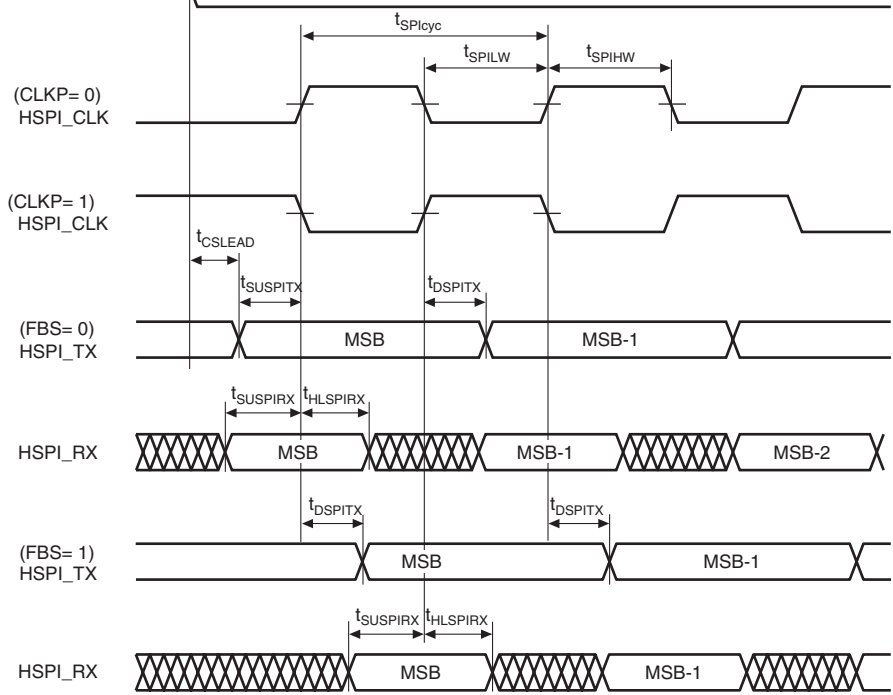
$t_{SPIcyc}$

$t_{SPILW}$

$t_{SPIHW}$

(CLKP= 0)
HSPI_CLK

(CLKP= 1)
HSPI_CLK

$t_{CSLEAD}$

$t_{SUSPITX}$

$t_{DSPITX}$

(FBS= 0)
HSPI_TX

MSB

MSB-1

$t_{SUSPIRX}$ $t_{HLSPIRX}$

HSPI_RX

MSB

MSB-1

MSB-2

$t_{DSPITX}$

$t_{DSPITX}$

(FBS= 1)
HSPI_TX

MSB

MSB-1

$t_{SUSPIRX}$ $t_{HLSPIRX}$

HSPI_RX

MSB

MSB-1